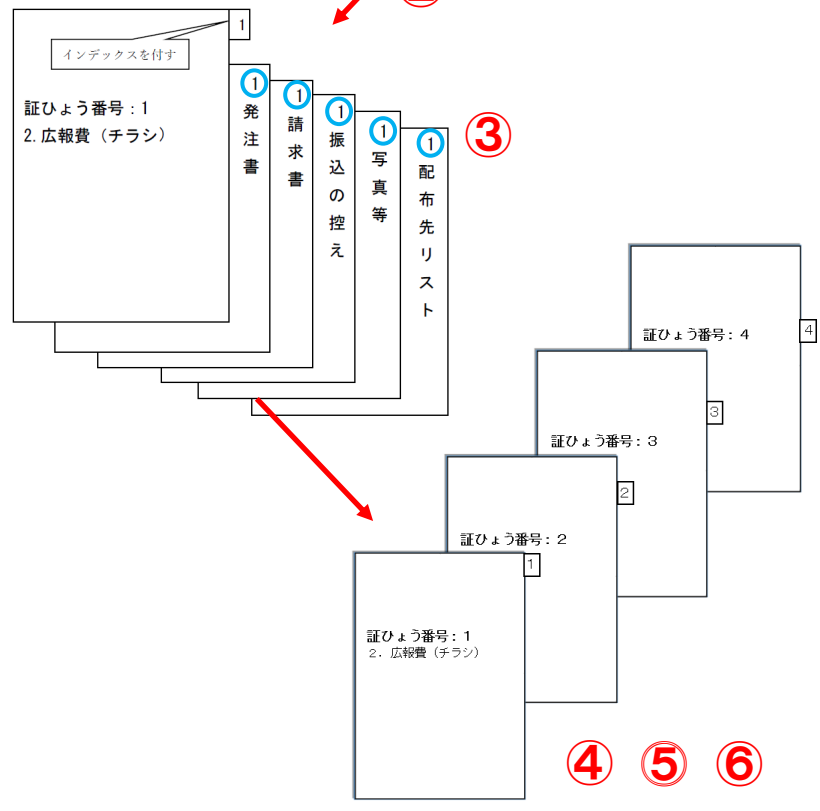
1
インデックスを付す
証ひょう番号：1
2. 広報費（チラシ）

① 発注書
① 請求書
① 振込の控え
① 写真等
① 配布先リスト

③

証ひょう番号：4
4

証ひょう番号：3
3

証ひょう番号：2
2

1
証ひょう番号：1
2. 広報費（チラシ）

④ ⑤ ⑥